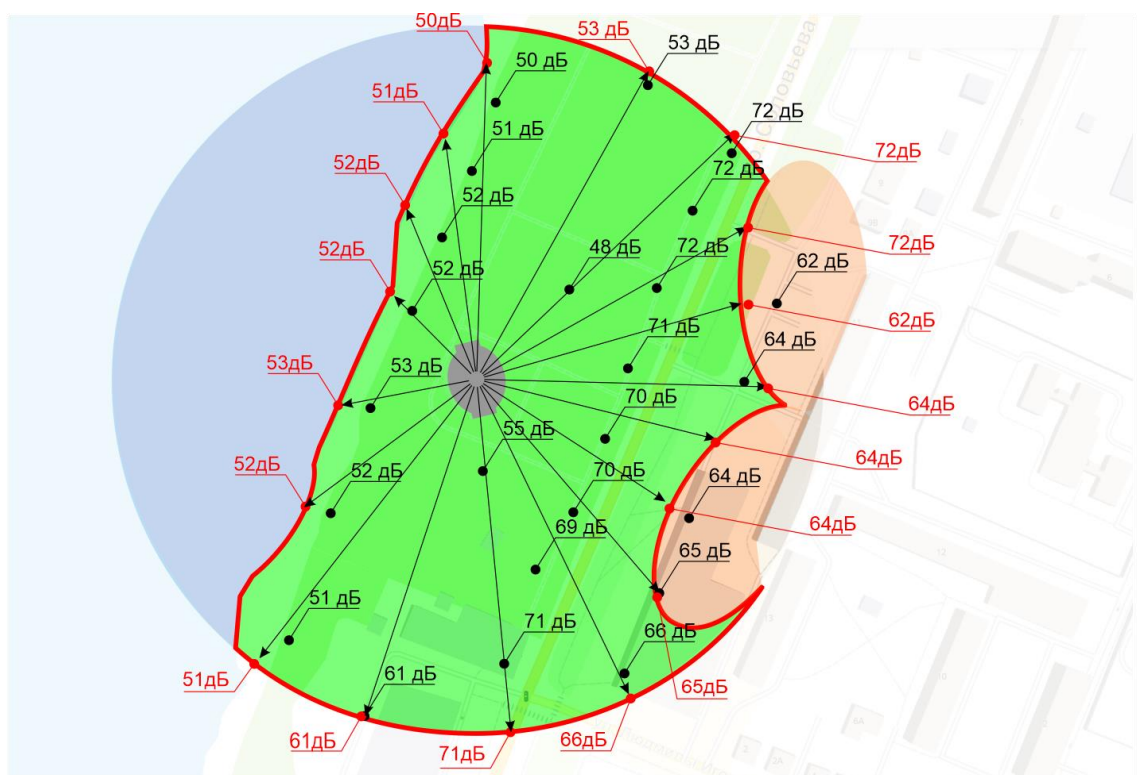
50дБ
53 дБ
50 дБ
53 дБ
51дБ
72 дБ
51 дБ
72дБ
52дБ
72 дБ
52 дБ
72дБ
52дБ
48 дБ
72 дБ
62 дБ
52 дБ
62дБ
71 дБ
64 дБ
53дБ
53 дБ
64дБ
70 дБ
55 дБ
64дБ
52дБ
52 дБ
70 дБ
64 дБ
69 дБ
64дБ
65 дБ
51 дБ
71 дБ
66 дБ
51дБ
61 дБ
65дБ
61дБ
71дБ
66дБ
Соловьева